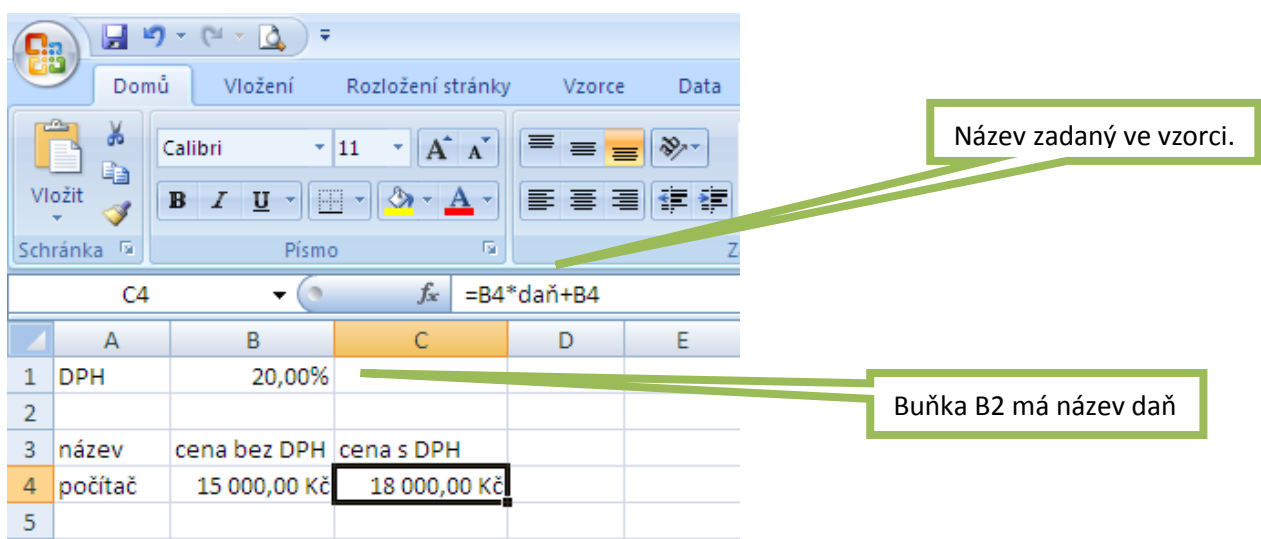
Domů Vložení Rozložení stránky Vzorce Data

Vložit

Schránka

Calibri 11

B I U

Písmo

Z

Název zadaný ve vzorci.

C4 $f_x$ =B4*daň+B4

| | A | B | C | D | E |
|---|---|---|---|---|---|
| 1 | DPH | 20,00% | | | |
| 2 | | | | | |
| 3 | název | cena bez DPH | cena s DPH | | |
| 4 | počítač | 15 000,00 Kč | 18 000,00 Kč | | |
| 5 | | | | | |

Buňka B2 má název daň